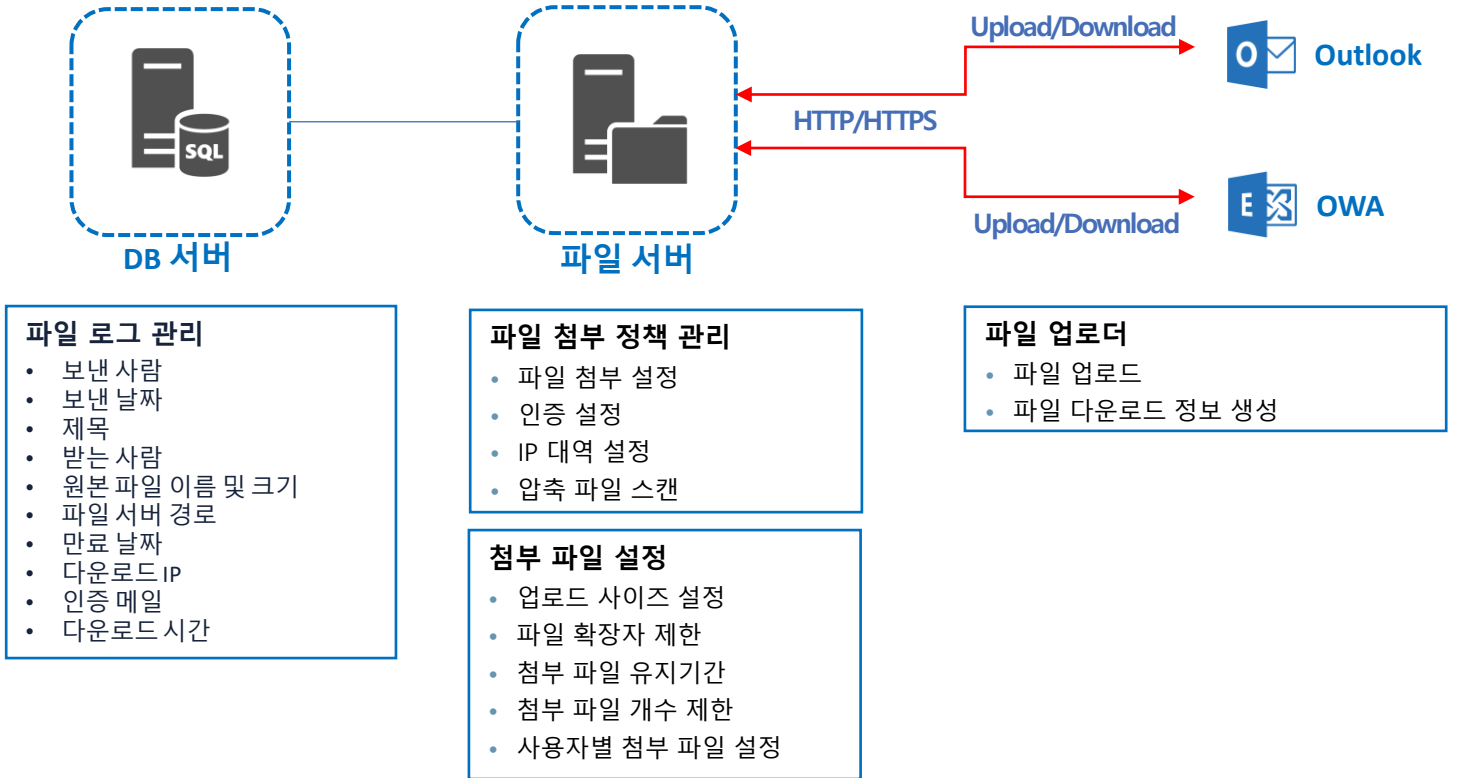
SQL

DB 서버

파일 서버

Upload/Download

HTTP/HTTPS

Upload/Download

O Outlook

E OWA

파일 로그 관리
• 보낸 사람
• 보낸 날짜
• 제목
• 받는 사람
• 원본 파일 이름 및 크기
• 파일 서버 경로
• 만료 날짜
• 다운로드 IP
• 인증 메일
• 다운로드 시간

파일 첨부 정책 관리
• 파일 첨부 설정
• 인증 설정
• IP 대역 설정
• 압축 파일 스캔

첨부 파일 설정
• 업로드 사이즈 설정
• 파일 확장자 제한
• 첨부 파일 유지기간
• 첨부 파일 개수 제한
• 사용자별 첨부 파일 설정

파일 업로더
• 파일 업로드
• 파일 다운로드 정보 생성